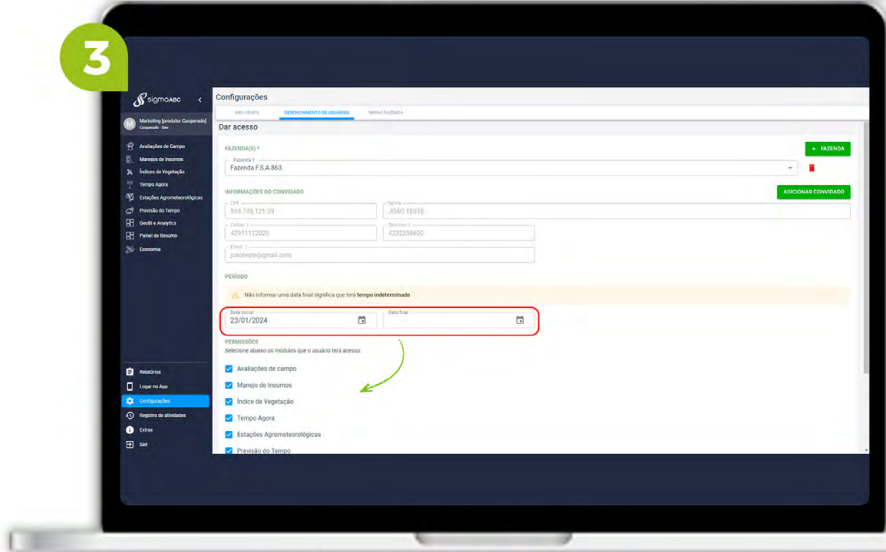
3

sigmaABC

Marketing (produtor Cooperado)
Cooperado - Dev

Avaliações de Campo
Manejo de Insumos
Índices de Vegetação
Tempo Agora
Estações Agrometeorológicas
Previsão do Tempo
GestãoAnalytics
Painel de Resumo
Economia

Relatórios
Logar no App
Configurações
Registro de atividades
Extras
Sair

Configurações

MEUS DADOS	GERENCIAMENTO DE USUÁRIOS	MINHA FAZENDA

Dar acesso

FAZENDA(S) *
+ FAZENDA
Fazenda 1
Fazenda F.S.A.863

INFORMAÇÕES DO CONVIDADO
ADICIONAR CONVIDADO
CPF
553.745.121-29
Nome
JOÃO TESTE
Celular
42911112020
Telefone
4232338400
E-mail
joaoteste@gmail.com

PERÍODO

Não informar uma data final significa que terá tempo indeterminado

Data inicial
23/01/2024
Data final

PERMISSÕES
Selecione abaixo os módulos que o usuário terá acesso:

Avaliações de campo
Manejo de Insumos
Índice de Vegetação
Tempo Agora
Estações Agrometeorológicas
Previsão do Tempo